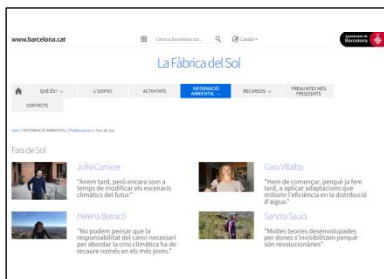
www.barcelona.cat

Cerca a barcelona.cat... Català

Ajuntament de Barcelona

La Fàbrica del Sol

QUÈ ÉS? L'EDIFICI ACTIVITATS INFORMACIÓ AMBIENTAL RECURSOS PREGUNTES MÉS FREQÜENTS

CONTACTE

Inici | INFORMACIÓ AMBIENTAL | Publicacions | Fars de Sol

Fars de Sol

Jofre Carnicer

"Anem tard, però encara som a temps de modificar els escenaris climàtics del futur."

Gara Villalba

"Hem de començar, perquè ja fem tard, a aplicar adaptacions que millorin l'eficiència en la distribució d'aigua."

Helena Baracó

"No podem pensar que la responsabilitat del canvi necessari per abordar la crisi climàtica ha de recaure només en els més joves."

Sandra Sauta

"Moltes teories desenvolupades per dones s'invisibilitzen perquè són revolucionàries"